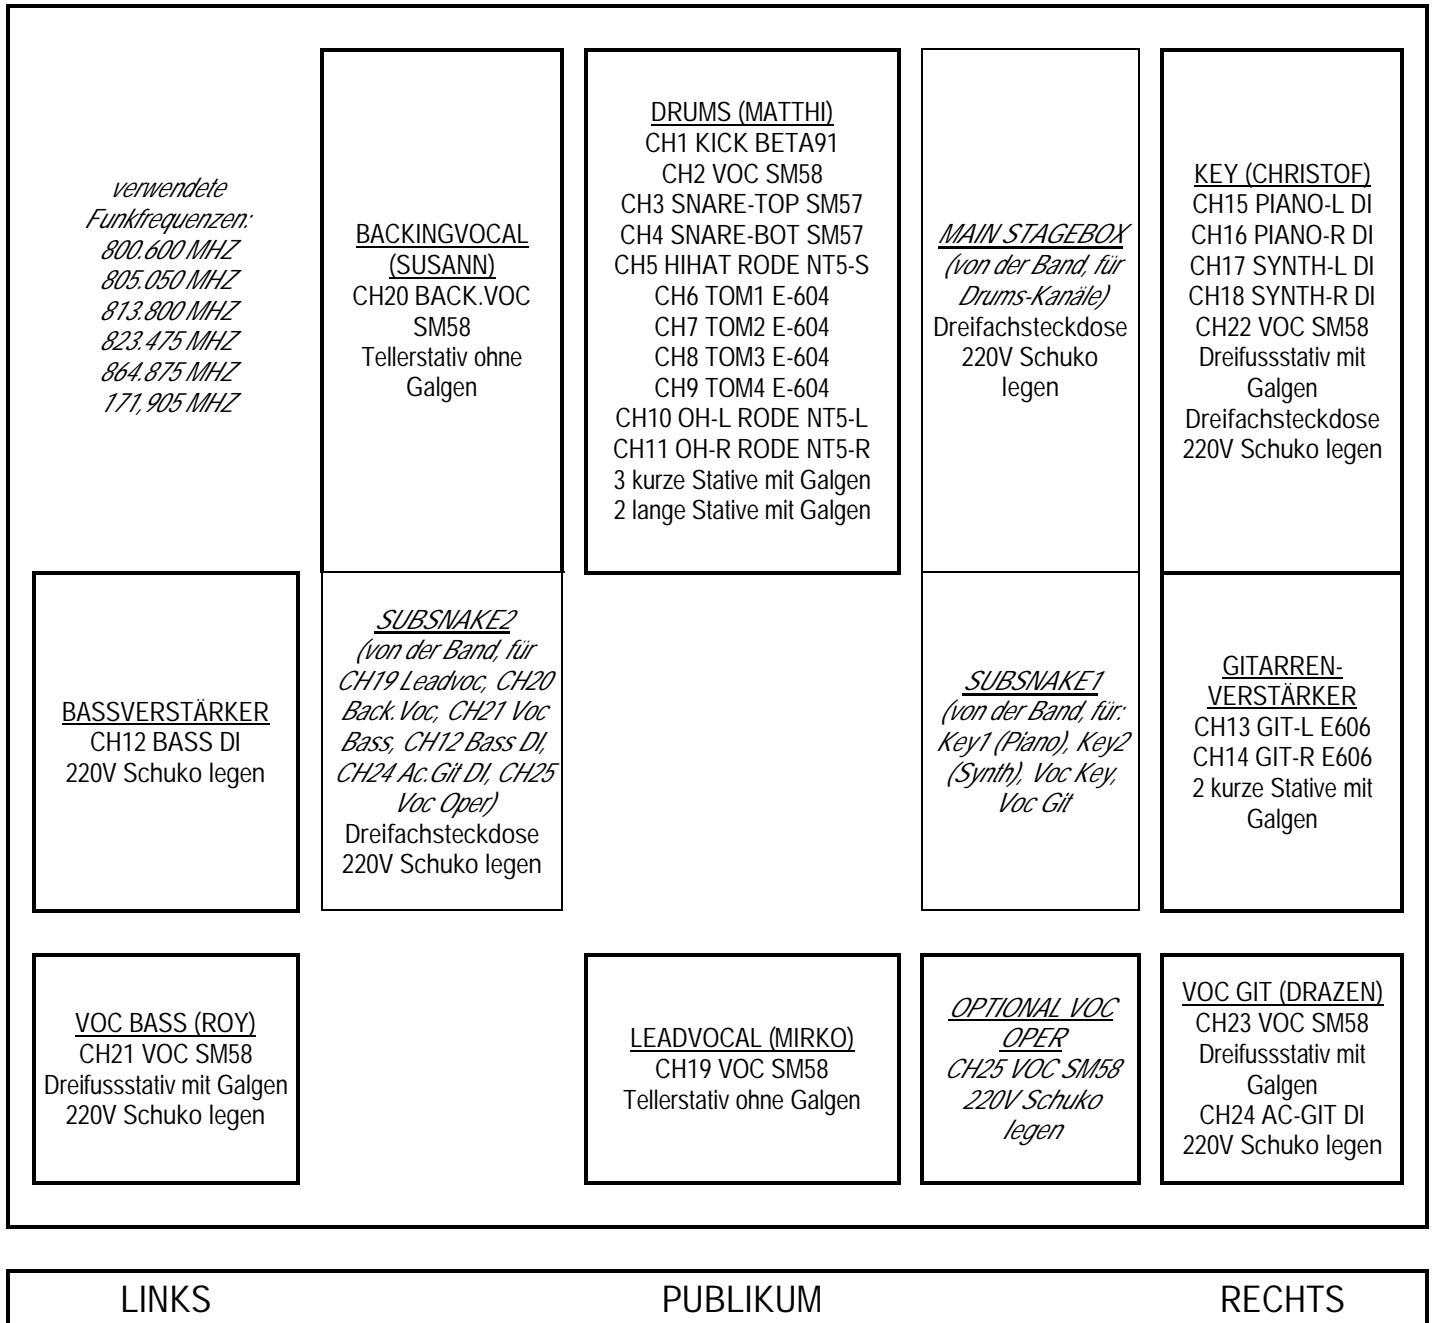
verwendete Funkfrequenzen:
800.600 MHZ
805.050 MHZ
813.800 MHZ
823.475 MHZ
864.875 MHZ
171,905 MHZ

BACKINGVOCAL (SUSANN)
CH20 BACK.VOC SM58
Tellerstativ ohne Galgen

DRUMS (MATTHI)
CH1 KICK BETA91
CH2 VOC SM58
CH3 SNARE-TOP SM57
CH4 SNARE-BOT SM57
CH5 HIHAT RODE NT5-S
CH6 TOM1 E-604
CH7 TOM2 E-604
CH8 TOM3 E-604
CH9 TOM4 E-604
CH10 OH-L RODE NT5-L
CH11 OH-R RODE NT5-R
3 kurze Stative mit Galgen
2 lange Stative mit Galgen

MAIN STAGEBOX
(von der Band, für Drums-Kanäle)
Dreifachsteckdose 220V Schuko legen

KEY (CHRISTOF)
CH15 PIANO-L DI
CH16 PIANO-R DI
CH17 SYNTH-L DI
CH18 SYNTH-R DI
CH22 VOC SM58
Dreifussstativ mit Galgen
Dreifachsteckdose 220V Schuko legen

BASSVERSTÄRKER
CH12 BASS DI
220V Schuko legen

SUBSNAKE2
(von der Band, für CH19 Leadvoc, CH20 Back.Voc, CH21 Voc Bass, CH12 Bass DI, CH24 Ac.Git DI, CH25 Voc Oper)
Dreifachsteckdose 220V Schuko legen

SUBSNAKE1
(von der Band, für: Key1 (Piano), Key2 (Synth), Voc Key, Voc Git

GITARREN-VERSTÄRKER
CH13 GIT-L E606
CH14 GIT-R E606
2 kurze Stative mit Galgen

VOC BASS (ROY)
CH21 VOC SM58
Dreifussstativ mit Galgen
220V Schuko legen

LEADVOCAL (MIRKO)
CH19 VOC SM58
Tellerstativ ohne Galgen

OPTIONAL VOC OPER
CH25 VOC SM58
220V Schuko legen

VOC GIT (DRAZEN)
CH23 VOC SM58
Dreifussstativ mit Galgen
CH24 AC-GIT DI
220V Schuko legen

LINKS PUBLIKUM RECHTS